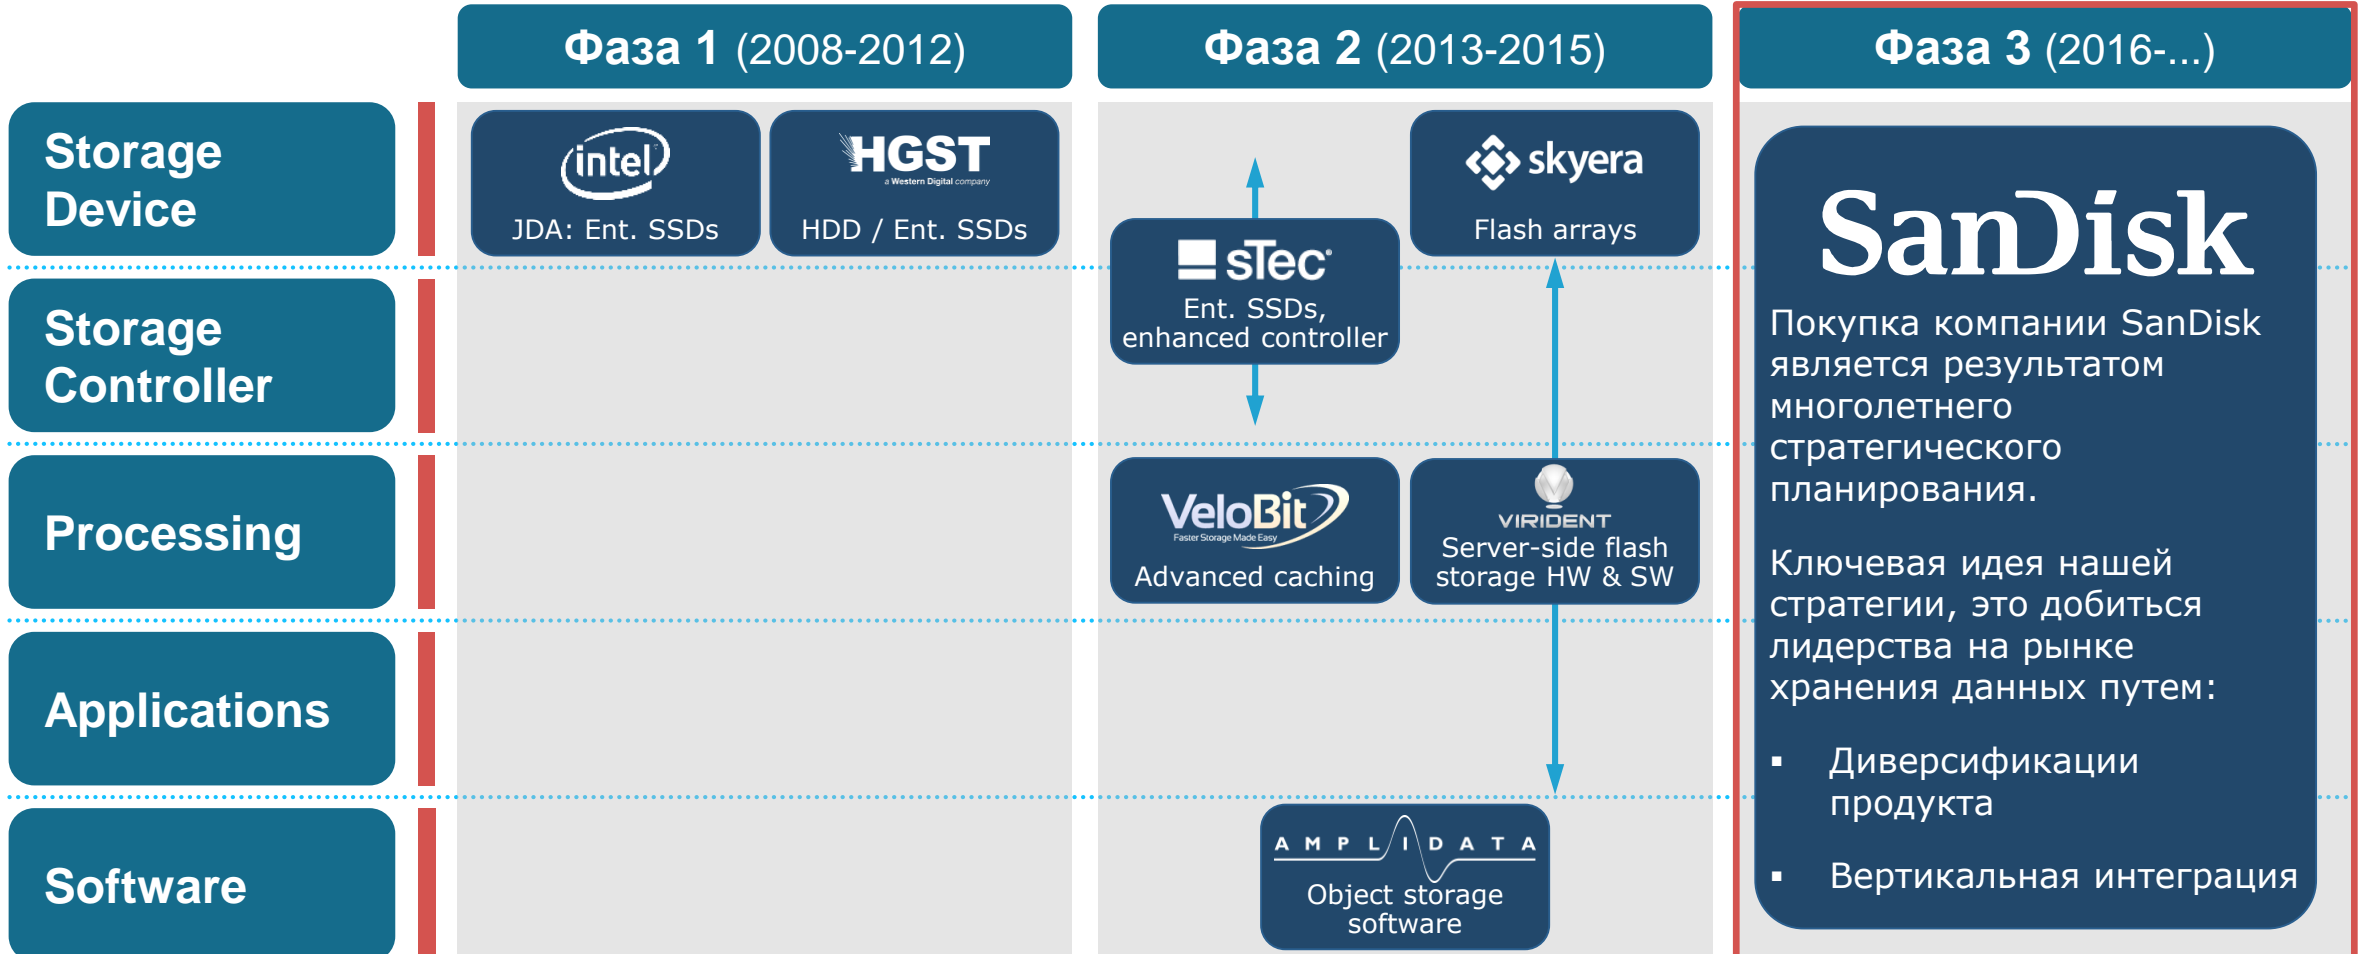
Фаза 1 (2008-2012)

Фаза 2 (2013-2015)

Фаза 3 (2016-...)

Storage Device

Storage Controller

Processing

Applications

Software

intel
JDA: Ent. SSDs

HGST
a Western Digital company
HDD / Ent. SSDs

sTec
Ent. SSDs, enhanced controller

skyera
Flash arrays

VeloBit
Faster Storage Made Easy
Advanced caching

VIRIDENT
Server-side flash storage HW & SW

AMPLIDATA
Object storage software

SanDisk

Покупка компании SanDisk является результатом многолетнего стратегического планирования.

Ключевая идея нашей стратегии, это добиться лидерства на рынке хранения данных путем:

▪ Диверсификации продукта

▪ Вертикальная интеграция